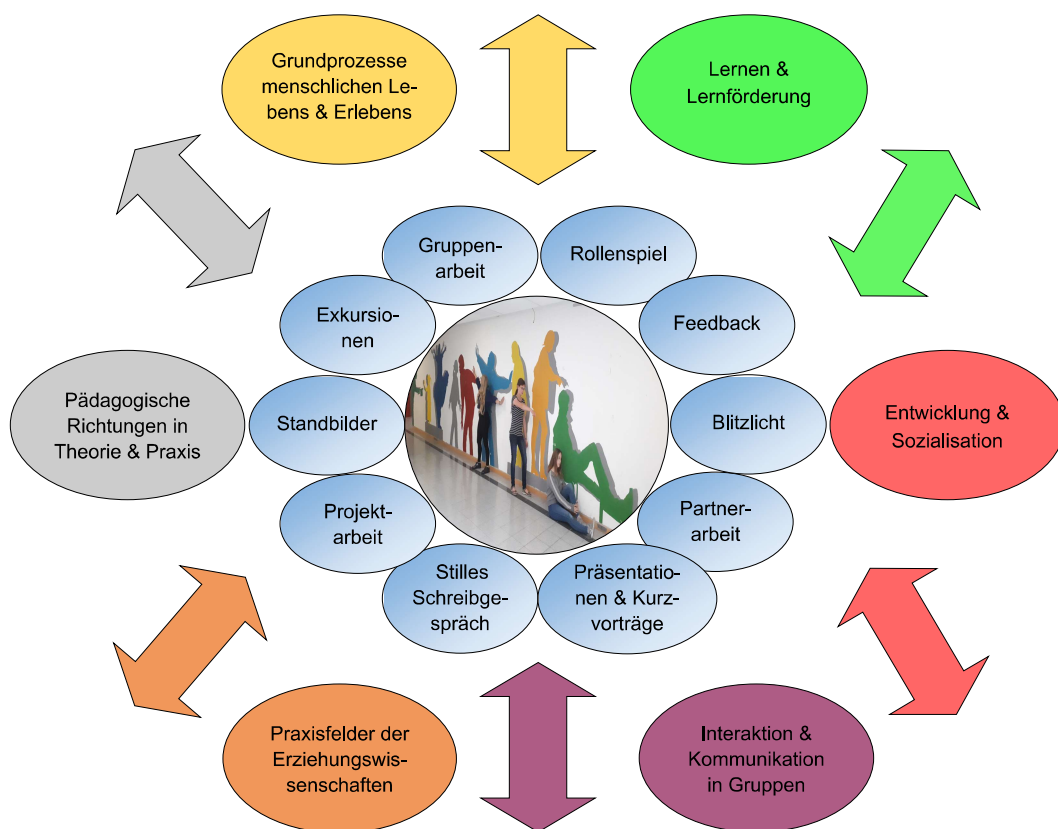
Grundprozesse menschlichen Lebens & Erlebens

Lernen & Lernförderung

Gruppenarbeit

Rollenspiel

Exkursionen

Feedback

Pädagogische Richtungen in Theorie & Praxis

Standbilder

Blitzlicht

Entwicklung & Sozialisation

Projektarbeit

Partnerarbeit

Stilles Schreibgespräch

Präsentationen & Kurzvorträge

Praxisfelder der Erziehungswissenschaften

Interaktion & Kommunikation in Gruppen